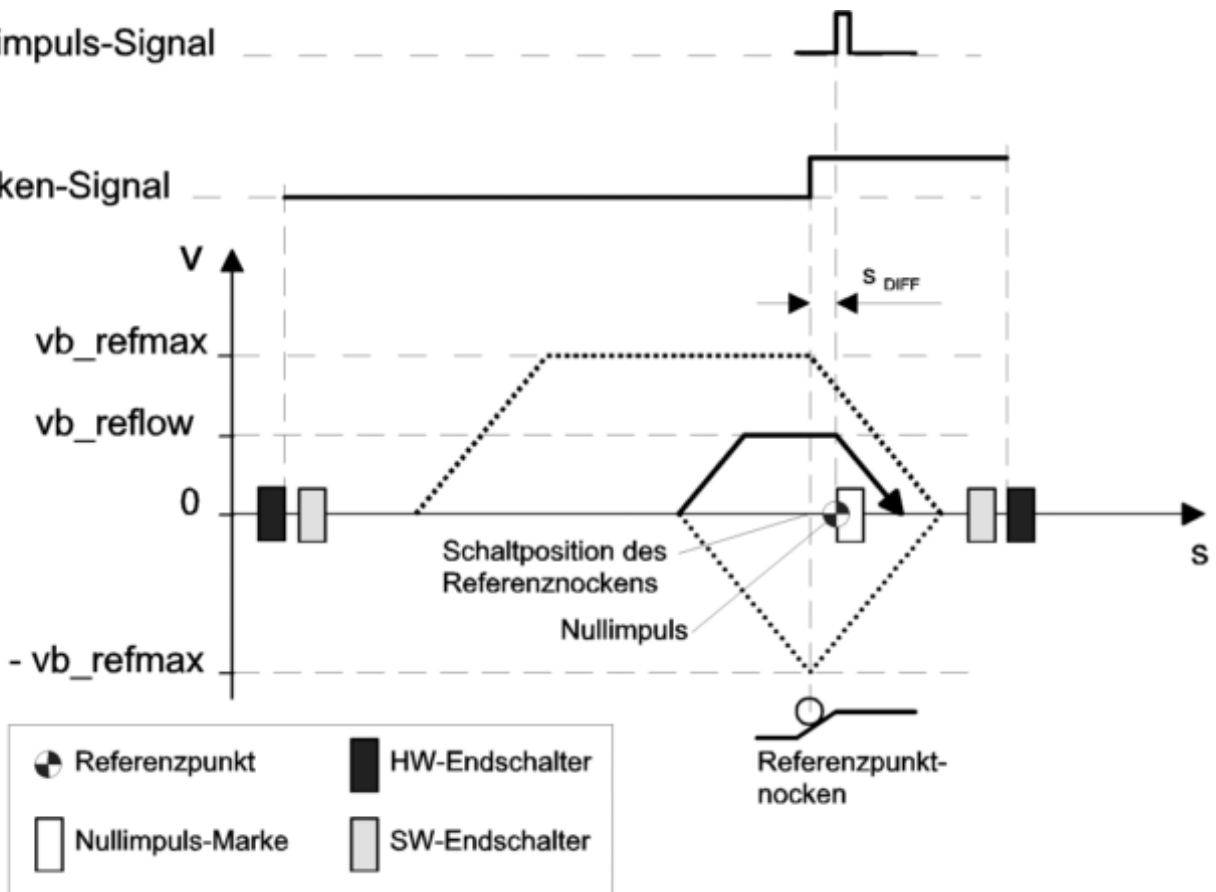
impuls-Signal

ken-Signal

v

$s_{DIFF}$

vb_refmax

vb_reflow

0

s

Schaltposition des Referenznockens

Nullimpuls

- vb_refmax

Referenzpunktnocken

Referenzpunkt

HW-Endschalter

Nullimpuls-Marke

SW-Endschalter